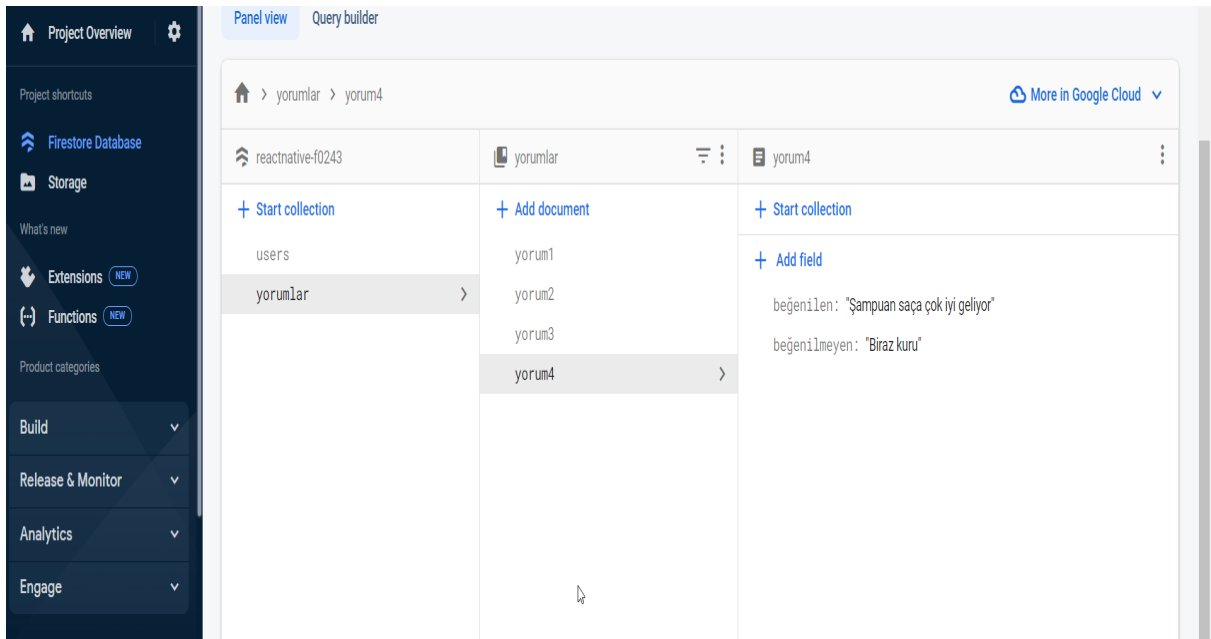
Project Overview

Project shortcuts

Firestore Database

Storage

What's new

Extensions NEW

Functions NEW

Product categories

Build

Release & Monitor

Analytics

Engage

Panel view Query builder

> yorumlar > yorum4

More in Google Cloud

reactnative-f0243

+ Start collection

users

yorumlar

yorumlar

+ Add document

yorum1

yorum2

yorum3

yorum4

yorum4

+ Start collection

+ Add field

beğenilen: "Şampuan saça çok iyi geliyor"

beğenilmeyen: "Biraz kuru"